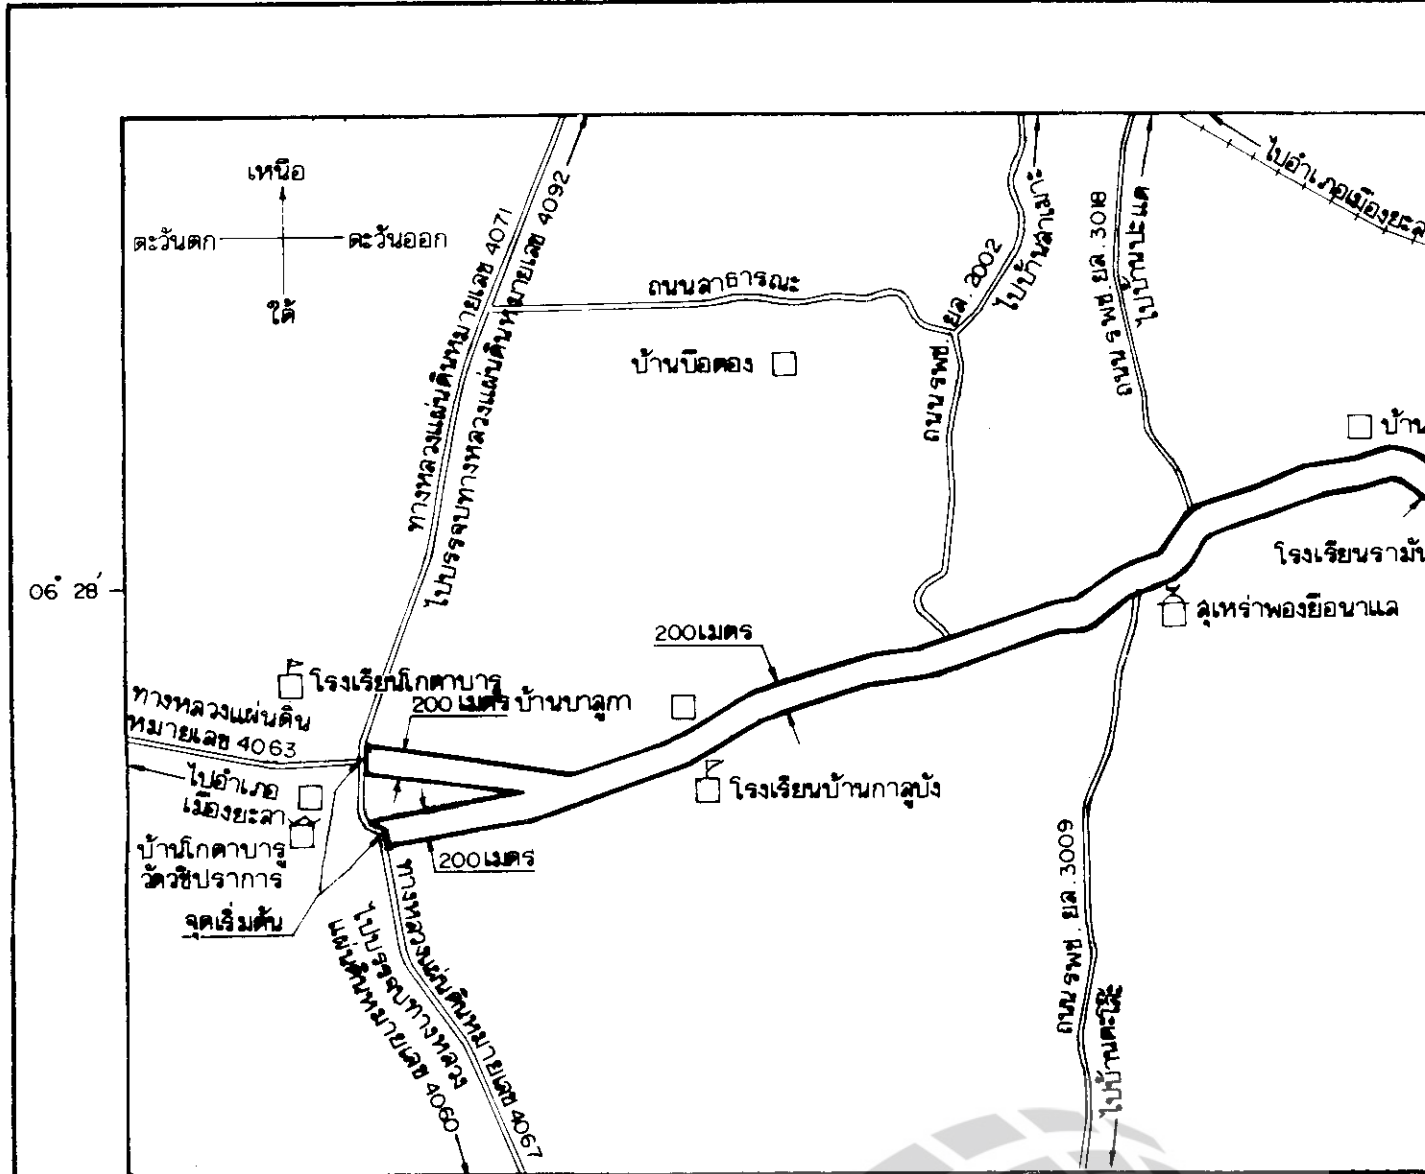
เหนือ
ตะวันตก
ตะวันออก
ใต้

ทางหลวงแผ่นดินหมายเลข 4071
ไปบรรจบทางหลวงแผ่นดินหมายเลข 4092
ถนนสาธารณะ
บ้านบือตอง
ถนน รพช. ยล. 2002
ไปบ้านลำเมาะ
ถนน รพช. ยล. 3018
ไปบ้านบะแด
ไปอำเภอเมืองยะลา
บ้าน
โรงเรียนรามัน
06° 28′
200เมตร
ลุเหร่าพองยือนาแล
โรงเรียนโกตาบารู
200 เมตร บ้านบาลูกา
ทางหลวงแผ่นดินหมายเลข 4063
ไปอำเภอเมืองยะลา
โรงเรียนบ้านกาลูบัง
บ้านโกตาบารู
วัดวชิรปราการ
200เมตร
จุดเริ่มต้น
ทางหลวงแผ่นดินหมายเลข 4067
ไปบรรจบทางหลวงแผ่นดินหมายเลข 4060
ถนน รพช. ยล. 3009
ไปบ้านตะโละ